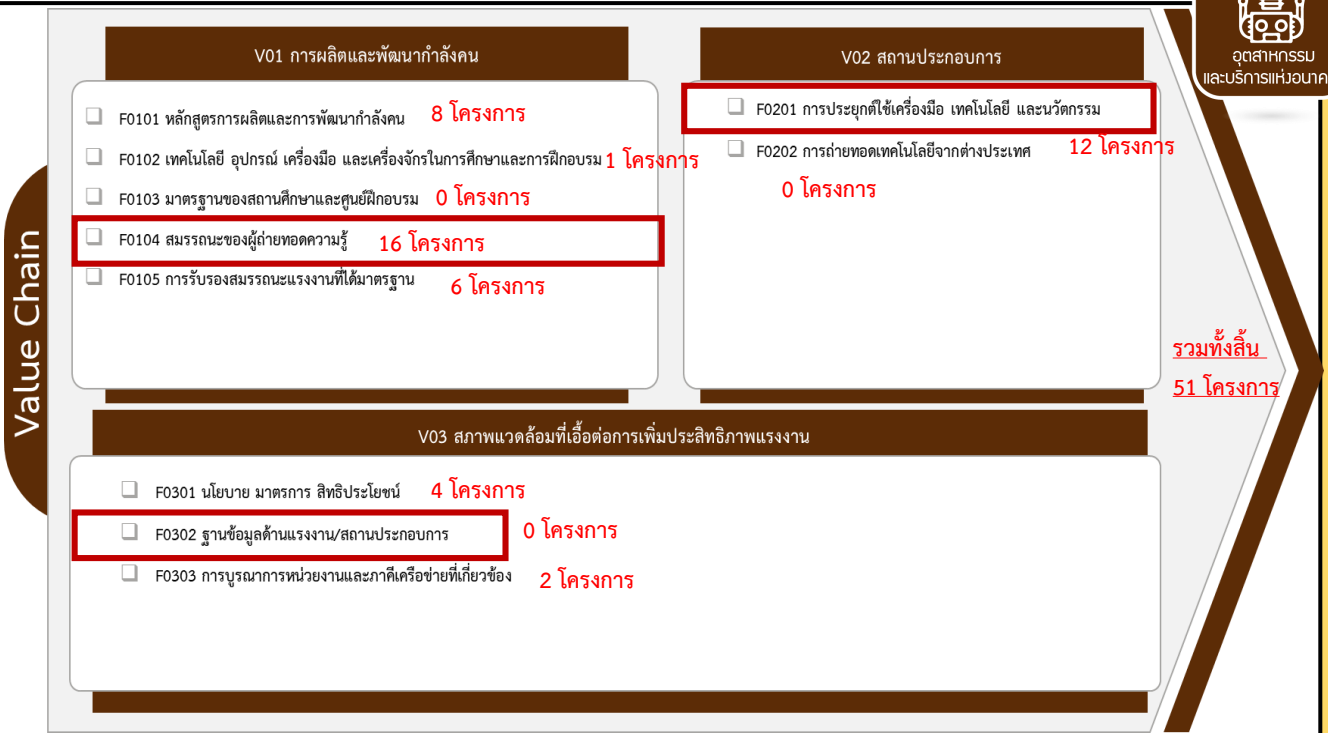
อุตสาหกรรม
และบริการแห่งอนาค

Value Chain

V01 การผลิตและพัฒนากำลังคน

F0101 หลักสูตรการผลิตและการพัฒนากำลังคน 8 โครงการ

F0102 เทคโนโลยี อุปกรณ์ เครื่องมือ และเครื่องจักรในการศึกษาและการฝึกอบรม 1 โครงการ

F0103 มาตรฐานของสถานศึกษาและศูนย์ฝึกอบรม 0 โครงการ

F0104 สมรรถนะของผู้ถ่ายทอดความรู้ 16 โครงการ

F0105 การรับรองสมรรถนะแรงงานที่ได้มาตรฐาน 6 โครงการ

V02 สถานประกอบการ

F0201 การประยุกต์ใช้เครื่องมือ เทคโนโลยี และนวัตกรรม

F0202 การถ่ายทอดเทคโนโลยีจากต่างประเทศ 12 โครงการ

0 โครงการ

รวมทั้งสิ้น

51 โครงการ

V03 สภาพแวดล้อมที่เอื้อต่อการเพิ่มประสิทธิภาพแรงงาน

F0301 นโยบาย มาตรการ สิทธิประโยชน์ 4 โครงการ

F0302 ฐานข้อมูลด้านแรงงาน/สถานประกอบการ 0 โครงการ

F0303 การบูรณาการหน่วยงานและภาคีเครือข่ายที่เกี่ยวข้อง 2 โครงการ